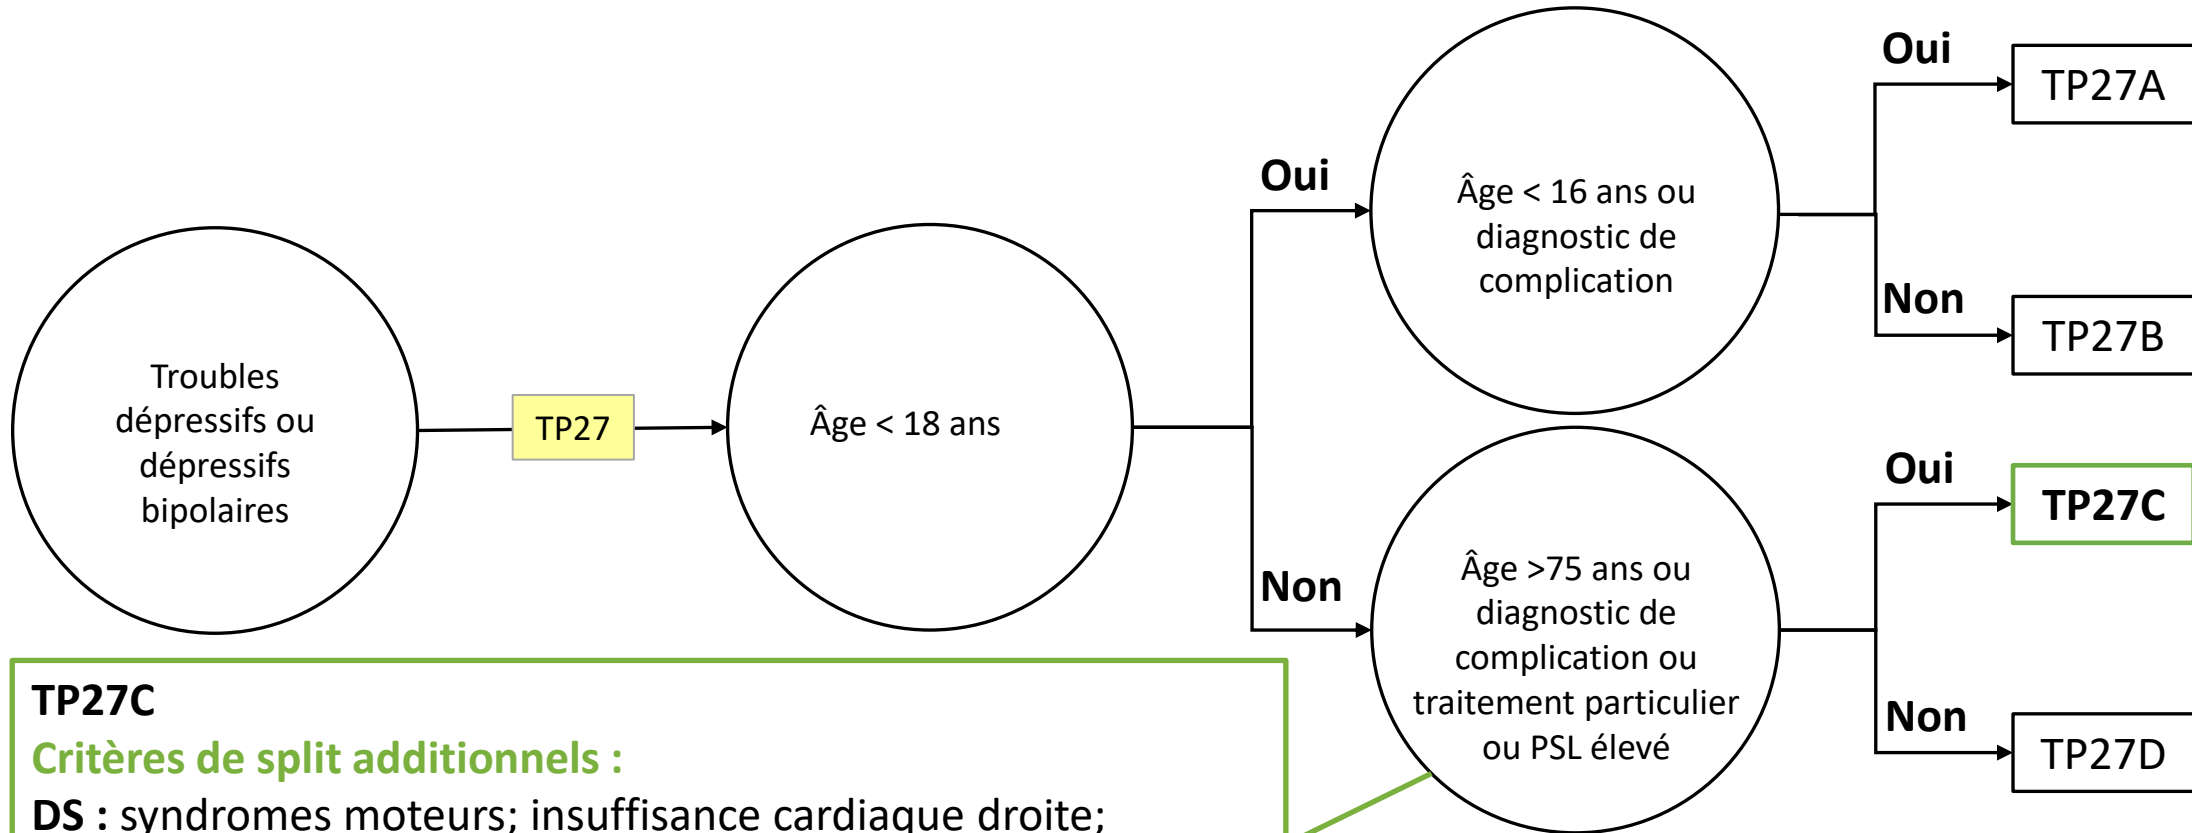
Troubles dépressifs ou dépressifs bipolaires

TP27

Âge < 18 ans

Oui

Âge < 16 ans ou diagnostic de complication

Oui

TP27A

Non

TP27B

Non

Âge >75 ans ou diagnostic de complication ou traitement particulier ou PSL élevé

Oui

TP27C

Non

TP27D

TP27C
Critères de split additionnels :
DS : syndromes moteurs; insuffisance cardiaque droite;